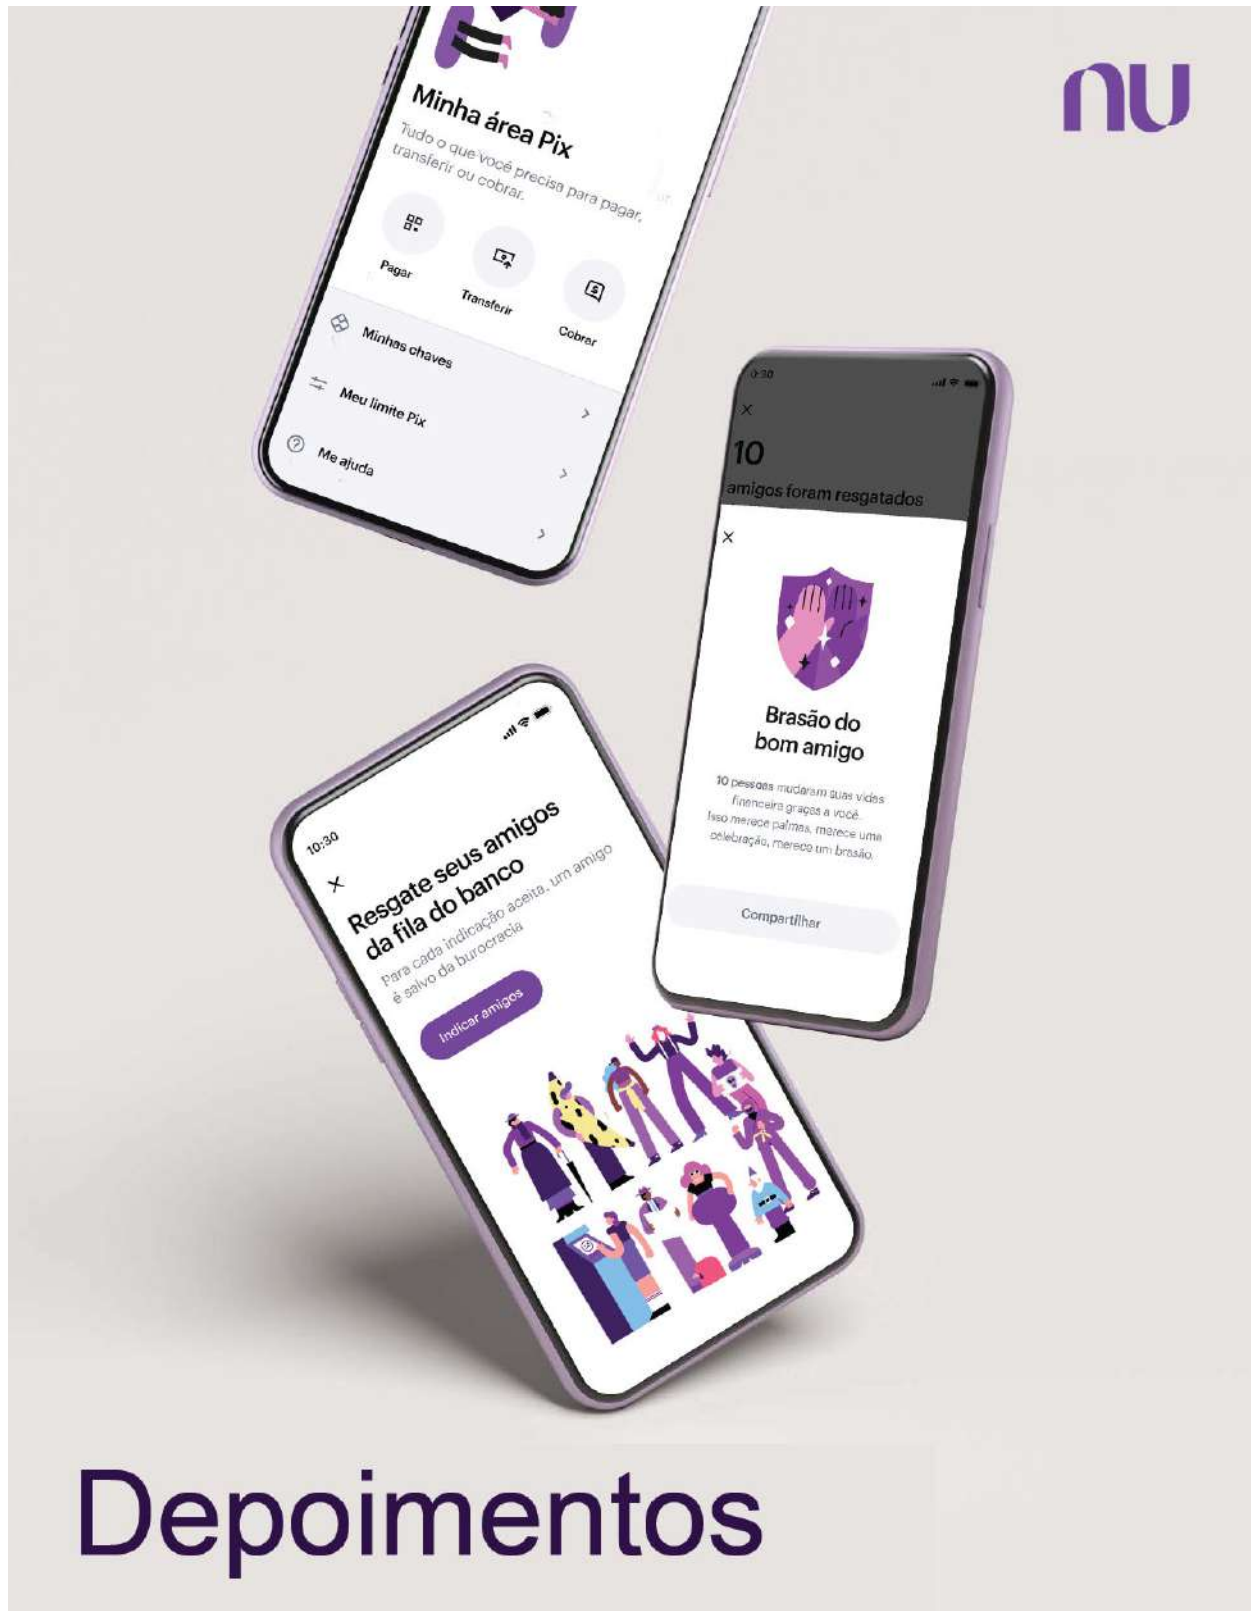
nu

Minha área Pix

Tudo o que você precisa para pagar, transferir ou cobrar.

Pagar

Transferir

Cobrar

Minhas chaves

Meu limite Pix

Me ajuda

9:30

10

amigos foram resgatados

Brasão do bom amigo

10 pessoas mudaram suas vidas financeira graças a você. Isso merece palmas, merece uma celebração, merece um brasão.

Compartilhar

10:30

Resgate seus amigos da fila do banco

Para cada indicação aceita, um amigo é salvo da burocracia

Indicar amigos

Depoimentos